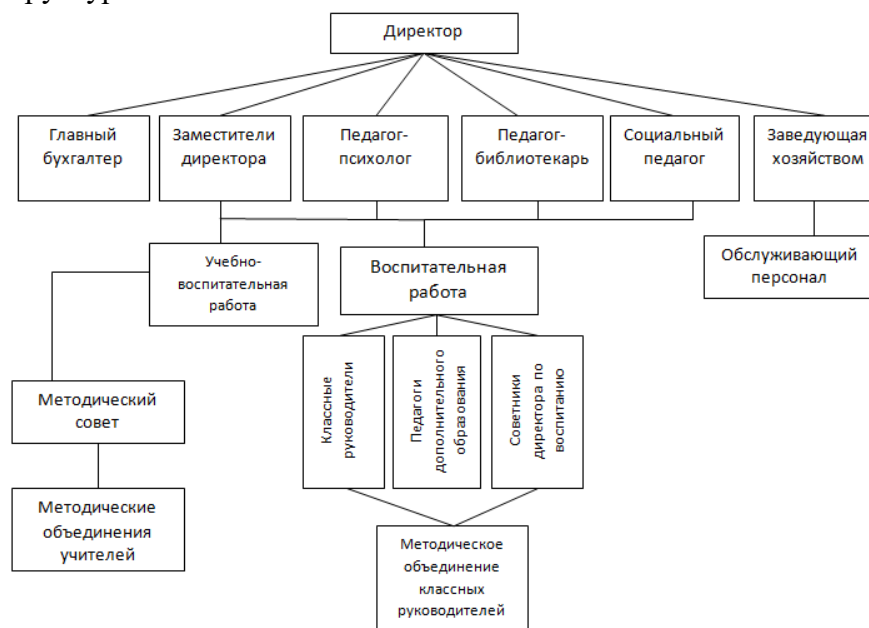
Директор

Главный бухгалтер

Заместители директора

Педагог-психолог

Педагог-библиотекарь

Социальный педагог

Заведующая хозяйством

Учебно-воспитательная работа

Воспитательная работа

Обслуживающий персонал

Методический совет

Классные руководители

Педагоги дополнительного образования

Советники директора по воспитанию

Методические объединения учителей

Методическое объединение классных руководителей